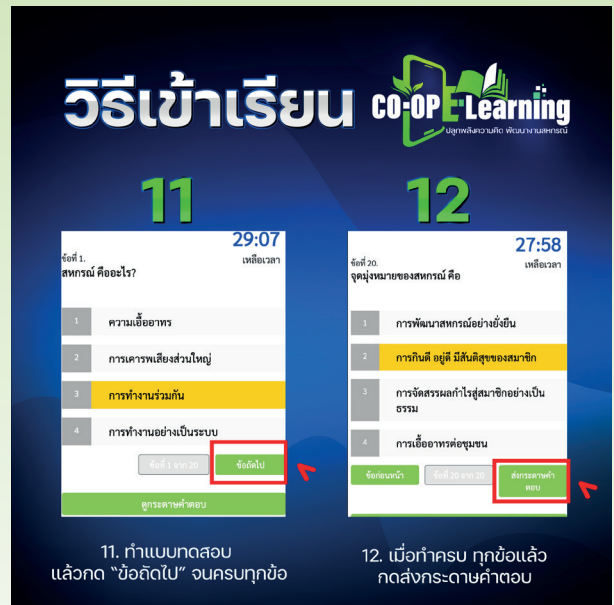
วิธีเข้าเรียน CO-OP E-Learning
ปลุกพลังความคิด พัฒนางานสหกรณ์

11

29:07
ข้อที่ 1.
เหลือเวลา
สหกรณ์ คืออะไร?

1 ความเอื้ออาทร
2 การเคารพเสียงส่วนใหญ่
3 การทำงานร่วมกัน
4 การทำงานอย่างเป็นระบบ

ข้อที่ 1 จาก 20
ข้อถัดไป
ดูกระดาษคำตอบ

11. ทำแบบทดสอบ แล้วกด "ข้อถัดไป" จนครบทุกข้อ

12

27:58
ข้อที่ 20.
เหลือเวลา
จุดมุ่งหมายของสหกรณ์ คือ

1 การพัฒนาสหกรณ์อย่างยั่งยืน
2 การกินดี อยู่ดี มีสันติสุขของสมาชิก
3 การจัดสรรผลกำไรสู่สมาชิกอย่างเป็นธรรม
4 การเอื้ออาทรต่อชุมชน

ข้อก่อนหน้า
ข้อที่ 20 จาก 20
ส่งกระดาษคำตอบ

12. เมื่อทำครบ ทุกข้อแล้ว กดส่งกระดาษคำตอบ